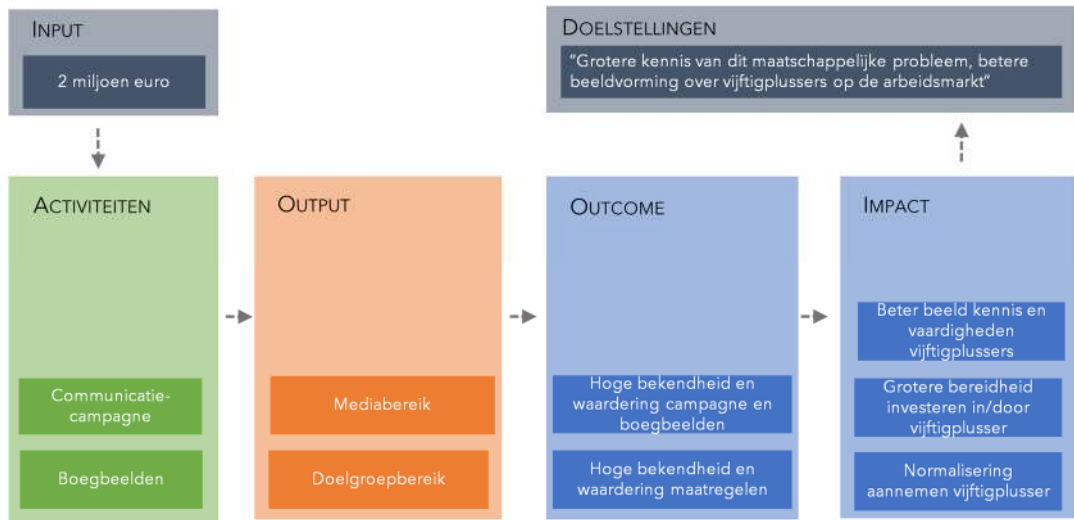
INPUT

2 miljoen euro

DOELSTELLINGEN

"Grotere kennis van dit maatschappelijke probleem, betere beeldvorming over vijftigplussers op de arbeidsmarkt"

ACTIVITEITEN

Communicatie-campagne

Boegbeelden

OUTPUT

Mediabereik

Doelgroepbereik

OUTCOME

Hoge bekendheid en waardering campagne en boegbeelden

Hoge bekendheid en waardering maatregelen

IMPACT

Beter beeld kennis en vaardigheden vijftigplussers

Grotere bereidheid investeren in/door vijftigplusser

Normalisering aannemen vijftigplusser